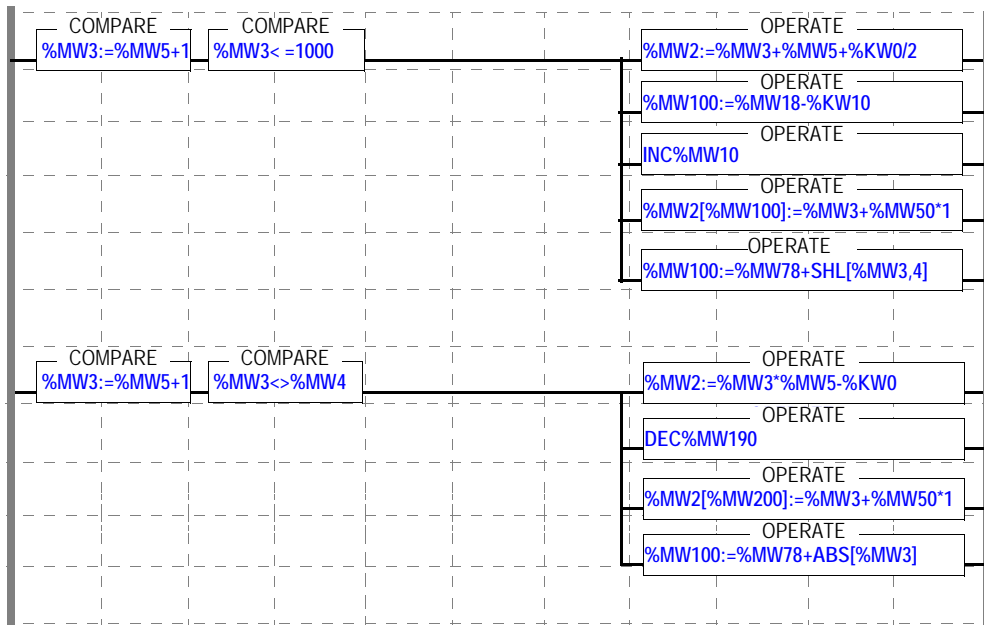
COMPARE
%MW3:=%MW5+1

COMPARE
%MW3< =1000

OPERATE
%MW2:=%MW3+%MW5+%KW0/2

OPERATE
%MW100:=%MW18-%KW10

OPERATE
INC%MW10

OPERATE
%MW2[%MW100]:=%MW3+%MW50*1

OPERATE
%MW100:=%MW78+SHL[%MW3,4]

COMPARE
%MW3:=%MW5+1

COMPARE
%MW3<>%MW4

OPERATE
%MW2:=%MW3*%MW5-%KW0

OPERATE
DEC%MW190

OPERATE
%MW2[%MW200]:=%MW3+%MW50*1

OPERATE
%MW100:=%MW78+ABS[%MW3]